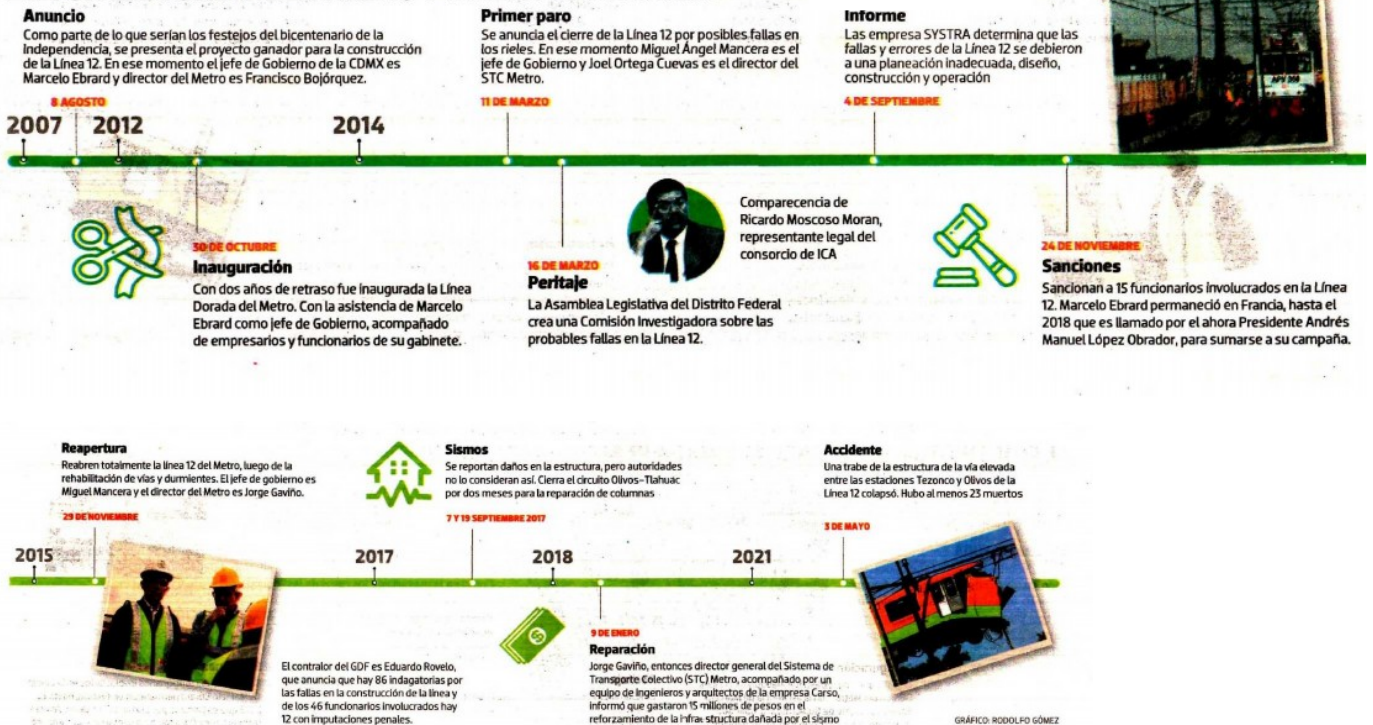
Anuncio
Como parte de lo que serían los festejos del bicentenario de la Independencia, se presenta el proyecto ganador para la construcción de la Línea 12. En ese momento el jefe de Gobierno de la CDMX es Marcelo Ebrard y director del Metro es Francisco Bojórquez.

8 AGOSTO

2007 2012

Primer paro
Se anuncia el cierre de la Línea 12 por posibles fallas en los rieles. En ese momento Miguel Ángel Mancera es el jefe de Gobierno y Joel Ortega Cuevas es el director del STC Metro.

11 DE MARZO

2014

Informe
Las empresa SYSTRA determina que las fallas y errores de la Línea 12 se debieron a una planeación inadecuada, diseño, construcción y operación

4 DE SEPTIEMBRE

30 DE OCTUBRE
Inauguración
Con dos años de retraso fue inaugurada la Línea Dorada del Metro. Con la asistencia de Marcelo Ebrard como jefe de Gobierno, acompañado de empresarios y funcionarios de su gabinete.

16 DE MARZO
Peritaje
La Asamblea Legislativa del Distrito Federal crea una Comisión Investigadora sobre las probables fallas en la Línea 12.

Comparecencia de Ricardo Moscoso Moran, representante legal del consorcio de ICA

24 DE NOVIEMBRE
Sanciones
Sancionan a 15 funcionarios involucrados en la Línea 12. Marcelo Ebrard permaneció en Francia, hasta el 2018 que es llamado por el ahora Presidente Andrés Manuel López Obrador, para sumarse a su campaña.

Reapertura
Reabren totalmente la línea 12 del Metro, luego de la rehabilitación de vías y durmientes. El jefe de gobierno es Miguel Mancera y el director del Metro es Jorge Gaviño.

29 DE NOVIEMBRE

2015

Sismos
Se reportan daños en la estructura, pero autoridades no lo consideran así. Cierra el circuito Olivos–Tlahuac por dos meses para la reparación de columnas

7 Y 19 SEPTIEMBRE 2017

2017 2018 2021

Accidente
Una trabe de la estructura de la vía elevada entre las estaciones Tezonco y Olivos de la Línea 12 colapsó. Hubo al menos 23 muertos

3 DE MAYO

El contralor del GDF es Eduardo Rovelo, que anuncia que hay 86 indagatorias por las fallas en la construcción de la línea y de los 46 funcionarios involucrados hay 12 con imputaciones penales.

9 DE ENERO
Reparación
Jorge Gaviño, entonces director general del Sistema de Transporte Colectivo (STC) Metro, acompañado por un equipo de ingenieros y arquitectos de la empresa Carso, informó que gastaron 15 millones de pesos en el reforzamiento de la infraestructura dañada por el sismo

GRÁFICO: RODOLFO GÓMEZ